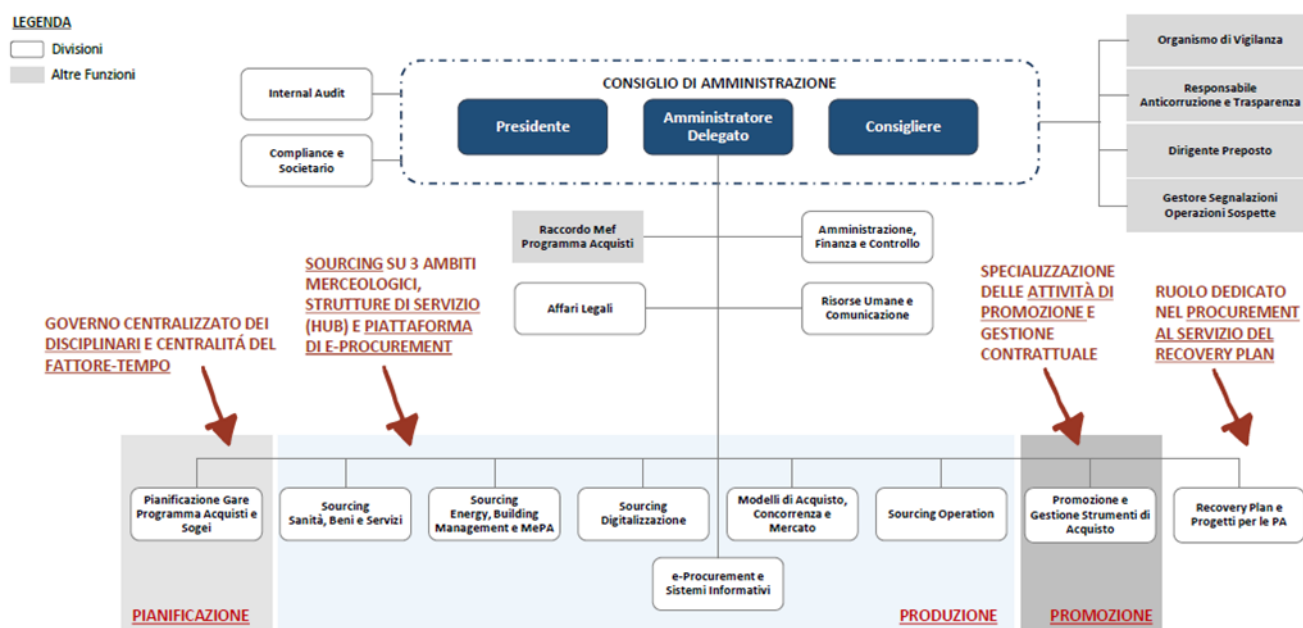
LEGENDA
Divisioni
Altre Funzioni

Internal Audit

Compliance e Societario

CONSIGLIO DI AMMINISTRAZIONE
Presidente
Amministratore Delegato
Consigliere

Organismo di Vigilanza
Responsabile Anticorruzione e Trasparenza
Dirigente Preposto
Gestore Segnalazioni Operazioni Sospette

Raccordo Mef Programma Acquisti
Amministrazione, Finanza e Controllo
Affari Legali
Risorse Umane e Comunicazione

GOVERNO CENTRALIZZATO DEI DISCIPLINARI E CENTRALITÁ DEL FATTORE-TEMPO

SOURCING SU 3 AMBITI MERCEOLOGICI, STRUTTURE DI SERVIZIO (HUB) E PIATTAFORMA DI E-PROCUREMENT

SPECIALIZZAZIONE DELLE ATTIVITÀ DI PROMOZIONE E GESTIONE CONTRATTUALE

RUOLO DEDICATO NEL PROCUREMENT AL SERVIZIO DEL RECOVERY PLAN

Pianificazione Gare Programma Acquisti e Sogei
Sourcing Sanità, Beni e Servizi
Sourcing Energy, Building Management e MePA
Sourcing Digitalizzazione
Modelli di Acquisto, Concorrenza e Mercato
Sourcing Operation
Promozione e Gestione Strumenti di Acquisto
Recovery Plan e Progetti per le PA
e-Procurement e Sistemi Informativi

PIANIFICAZIONE
PRODUZIONE
PROMOZIONE